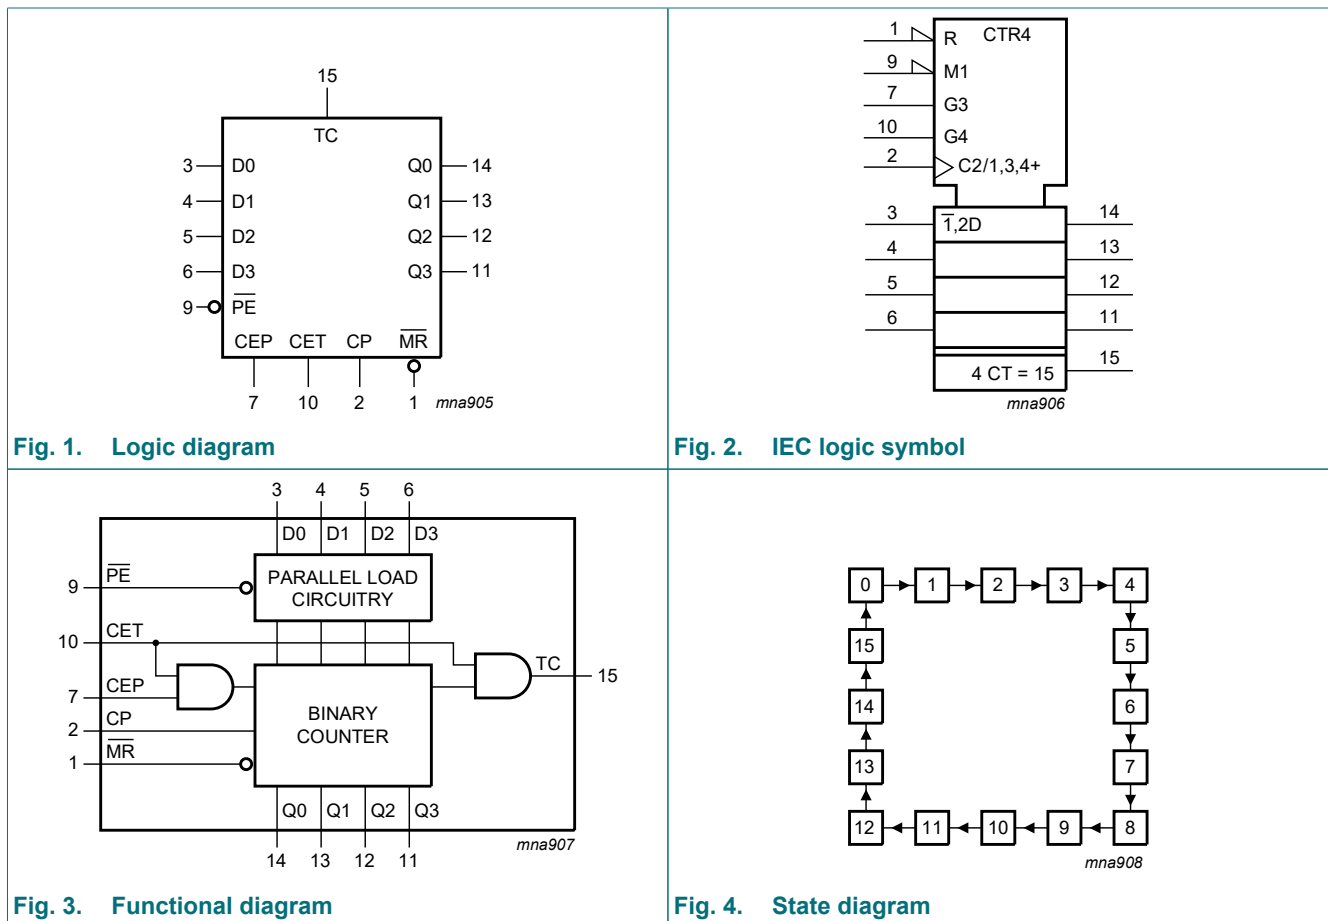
15
TC
3 D0
4 D1
5 D2
6 D3
9 $\overline{PE}$
Q0 14
Q1 13
Q2 12
Q3 11
CEP CET CP $\overline{MR}$
7 10 2 1
mna905

Fig. 1. Logic diagram

1 R
CTR4
9 M1
7 G3
10 G4
2 C2/1,3,4+
3 $\overline{1}$,2D 14
4 13
5 12
6 11
4 CT = 15 15
mna906

Fig. 2. IEC logic symbol

3 4 5 6
D0 D1 D2 D3
9 $\overline{PE}$
PARALLEL LOAD CIRCUITRY
10 CET
7 CEP
2 CP
1 $\overline{MR}$
BINARY COUNTER
TC 15
Q0 Q1 Q2 Q3
14 13 12 11
mna907

Fig. 3. Functional diagram

0 1 2 3 4
15 5
14 6
13 7
12 11 10 9 8
mna908

Fig. 4. State diagram